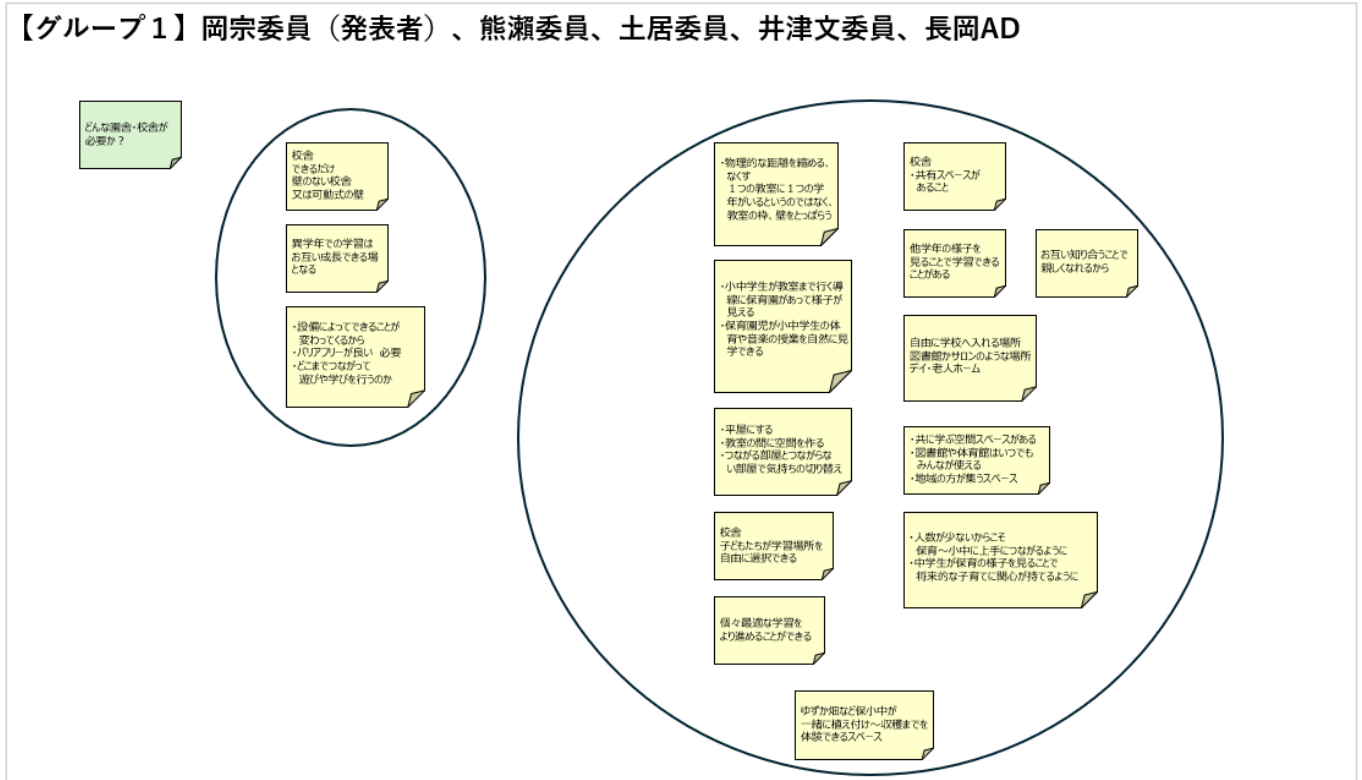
【グループ１】岡宗委員（発表者）、熊瀬委員、土居委員、井津文委員、長岡AD

どんな園舎・校舎が必要か？

校舎
できるだけ
壁のない校舎
又は可動式の壁

異学年での学習は
お互い成長できる場
となる

・設備によってできることが
変わってくるから
・バリアフリーが良い　必要
・どこまでつながって
遊びや学びを行うのか

・物理的な距離を縮める、
なくす
１つの教室に１つの学
年がいるというのではなく、
教室の枠、壁をとっぱらう

・小中学生が教室まで行く導
線に保育園があって様子が
見える
・保育園児が小中学生の体
育や音楽の授業を自然に見
学できる

・平屋にする
・教室の間に空間を作る
・つながる部屋とつながらな
い部屋で気持ちの切り替え

校舎
子どもたちが学習場所を
自由に選択できる

個々最適な学習を
より進めることができる

ゆずか畑など保小中が
一緒に植え付け～収穫までを
体験できるスペース

校舎
・共有スペースが
あること

他学年の様子を
見ることで学習できる
ことがある

お互い知り合うことで
親しくなれるから

自由に学校へ入れる場所
図書館かサロンのような場所
デイ・老人ホーム

・共に学ぶ空間スペースがある
・図書館や体育館はいつでも
みんなが使える
・地域の方が集うスペース

・人数が少ないからこそ
保育～小中に上手につながるように
・中学生が保育の様子を見ることで
将来的な子育てに関心が持てるように